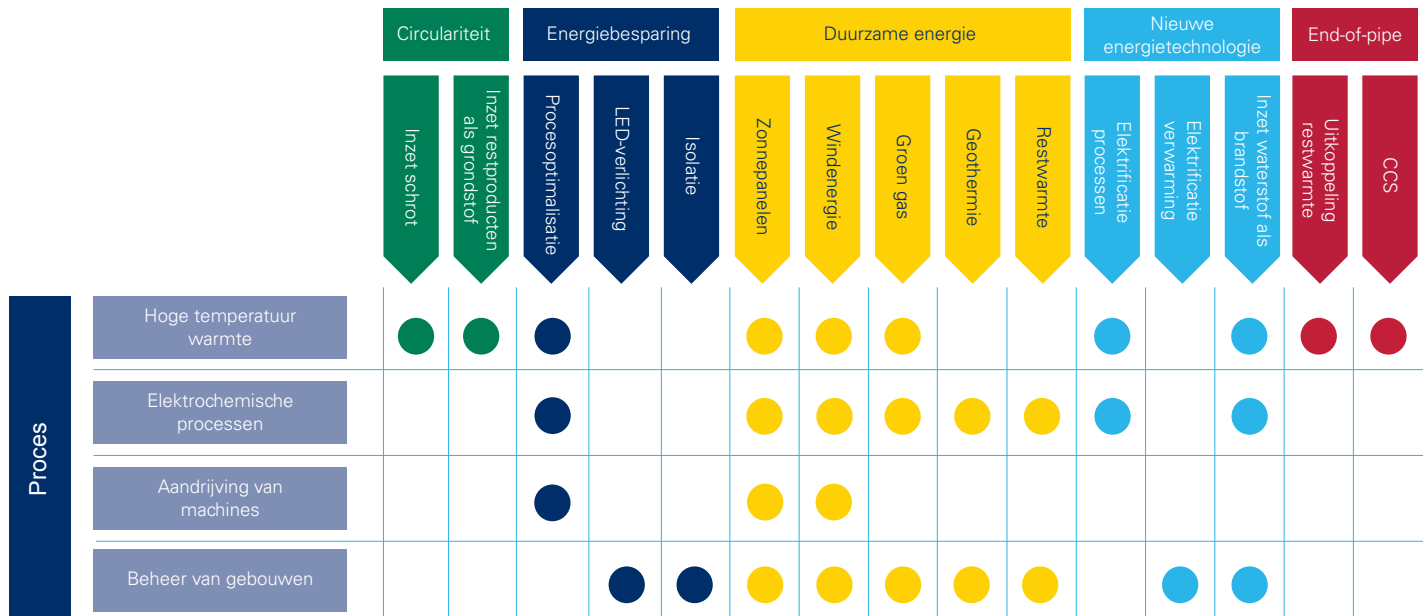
| | | Circulariteit | | Energiebesparing | | | Duurzame energie | | | | | Nieuwe energietechnologie | | | End-of-pipe | |
|---|---|---|---|---|---|---|---|---|---|---|---|---|---|---|---|---|
| | | Inzet schrot | Inzet restproducten als grondstof | Procesoptimalisatie | LED-verlichting | Isolatie | Zonnepanelen | Windenergie | Groen gas | Geothermie | Restwarmte | Elektrificatie processen | Elektrificatie verwarming | Inzet waterstof als brandstof | Uitkoppeling restwarmte | CCS |
| Proces | Hoge temperatuur warmte | ● | ● | ● | | | ● | ● | ● | | | ● | | ● | ● | ● |
| | Elektrochemische processen | | | ● | | | ● | ● | ● | ● | ● | ● | | ● | | |
| | Aandrijving van machines | | | ● | | | ● | ● | | | | | | | | |
| | Beheer van gebouwen | | | | ● | ● | ● | ● | ● | ● | ● | | ● | ● | | |